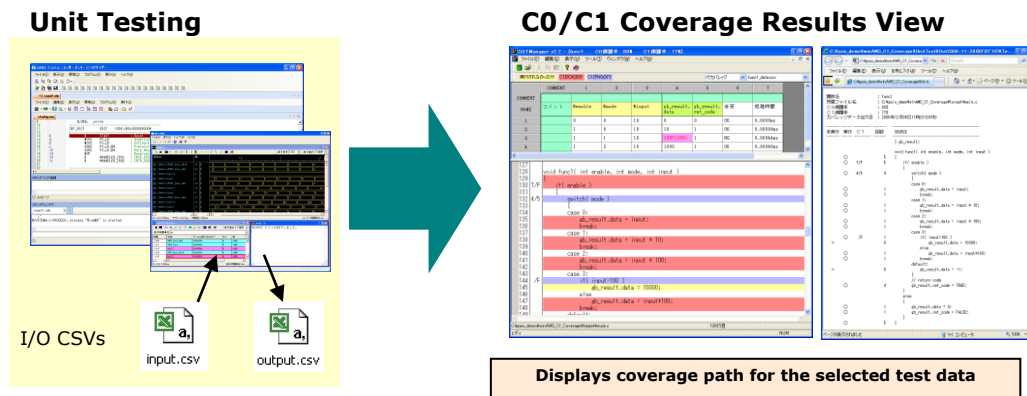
Unit Testing

C0/C1 Coverage Results View

I/O CSVs

input.csv

output.csv

| | 1 | 2 | 3 | 4 | 5 | 6 | 7 | 8 |
|---|---|---|---|---|---|---|---|---|
| | | enable | mode | input | gb_result.data | gb_result.ret_code | | |
| 1 | | 0 | 0 | 10 | 0 | 0 | OK | |
| 2 | | 1 | 0 | 10 | 10 | 1 | OK | |
| 3 | | 1 | 1 | 10 | | 1 | OK | |
| 4 | | 1 | 2 | 10 | 1000 | 1 | OK | |

127
128 void func1( int enable, int mode, int input )
129 {
130 T/F if( enable )
131 {
132 4/5 switch( mode )
133 {
134 case 0:
135 gb_result.data = input;
136 break;
137 case 1:
138 gb_result.data = input * 10;
139 break;
140 case 2:
141 gb_result.data = input * 100;
142 break;
143 case 3:
144 /F if( input>100 )
145 gb_result.data = 10000;
146 else
147 gb_result.data = input*100;
148 break;

Displays coverage path for the selected test data